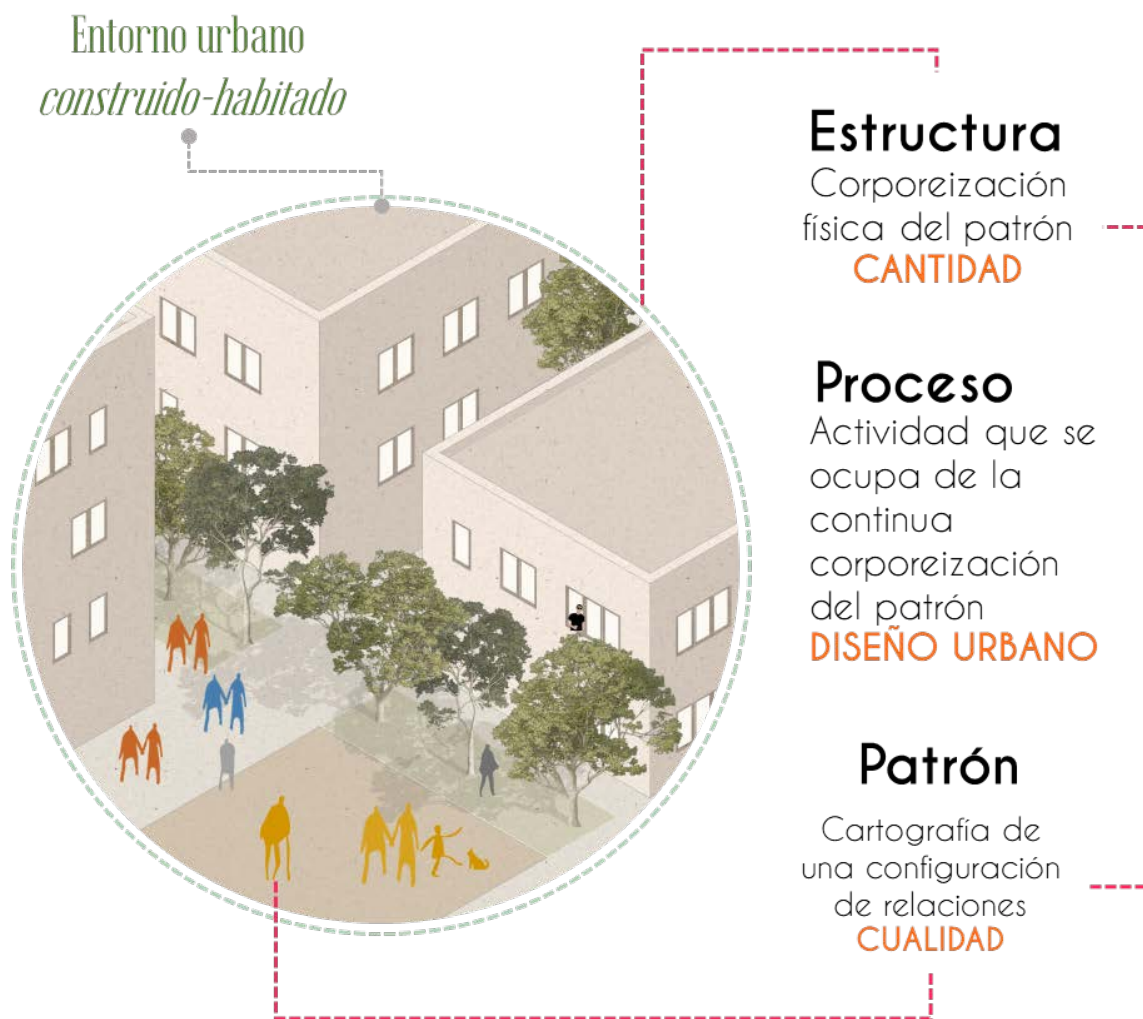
Entorno urbano
construido-habitado

Estructura
Corporeización física del patrón
CANTIDAD

Proceso
Actividad que se ocupa de la continua corporeización del patrón
DISEÑO URBANO

Patrón
Cartografía de una configuración de relaciones
CUALIDAD